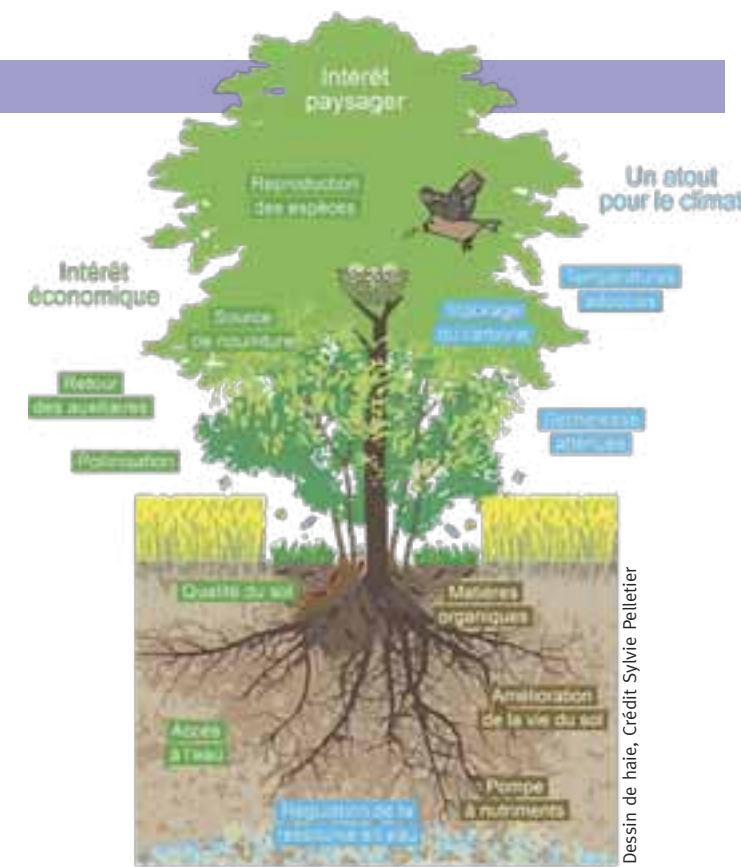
Intérêt paysager

Reproduction des espèces

Un atout pour le climat

Intérêt économique

Source de nourriture

Stockage du carbone

Températures adoucies

Retour des auxiliaires

Sécheresse atténuée

Pollinisation

Qualité du sol

Matières organiques

Amélioration de la vie du sol

Accès à l'eau

Pompe à nutriments

Régulation de la ressource en eau

Dessin de haie, Crédit Sylvie Pelletier